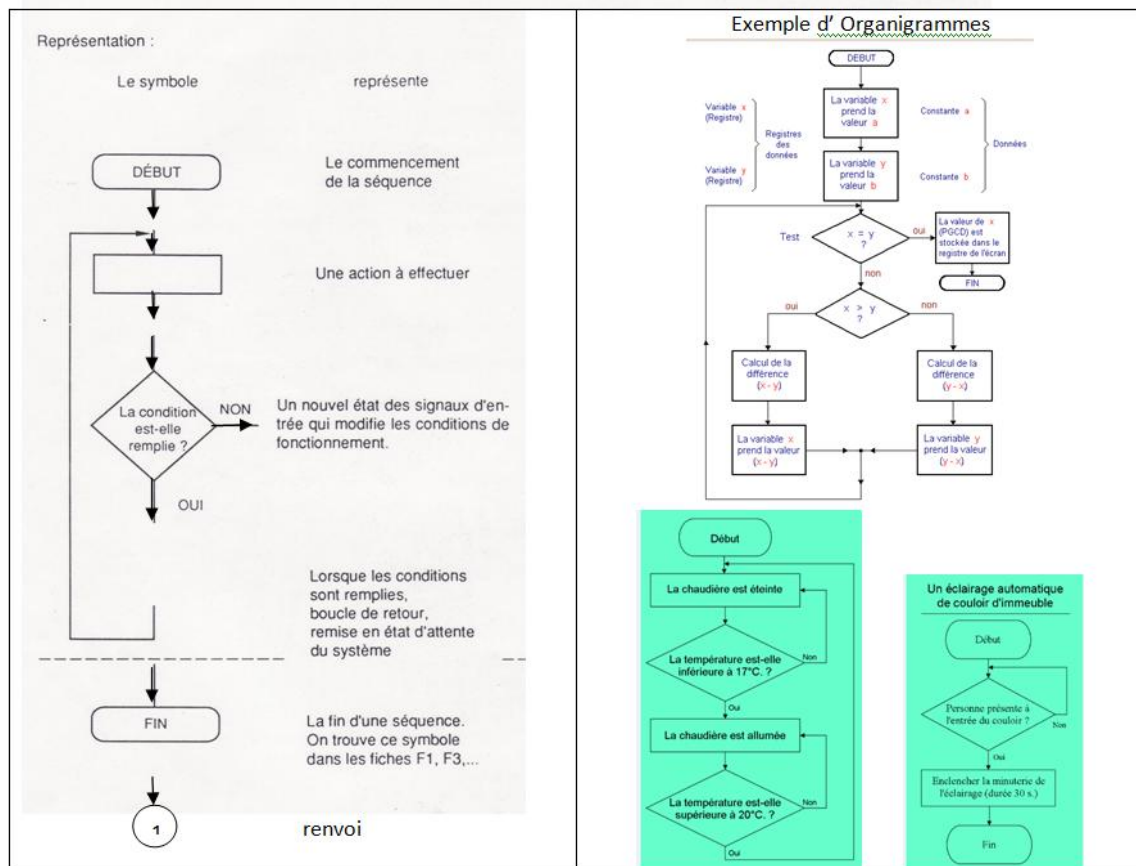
Représentation :

Le symbole

représente

DÉBUT

Le commencement de la séquence

Une action à effectuer

La condition est-elle remplie ?

NON

Un nouvel état des signaux d'entrée qui modifie les conditions de fonctionnement.

OUI

Lorsque les conditions sont remplies, boucle de retour, remise en état d'attente du système

FIN

La fin d'une séquence. On trouve ce symbole dans les fiches F1, F3,...

1

renvoi

Exemple d' Organigrammes

DEBUT

Variable x (Registre)

Variable y (Registre)

Registres des données

La variable x prend la valeur a

La variable y prend la valeur b

Constante a

Constante b

Données

Test

x = y ?

oui

La valeur de x (PGCD) est stockée dans le registre de l'écran

FIN

non

x > y ?

oui

non

Calcul de la différence (x - y)

Calcul de la différence (y - x)

La variable x prend la valeur (x - y)

La variable y prend la valeur (y - x)

Début

La chaudière est éteinte

La température est-elle inférieure à 17°C. ?

Non

Oui

La chaudière est allumée

La température est-elle supérieure à 20°C. ?

Non

Oui

Un éclairage automatique de couloir d'immeuble

Début

Personne présente à l'entrée du couloir ?

Non

Oui

Enclencher la minuterie de l'éclairage (durée 30 s.)

Fin